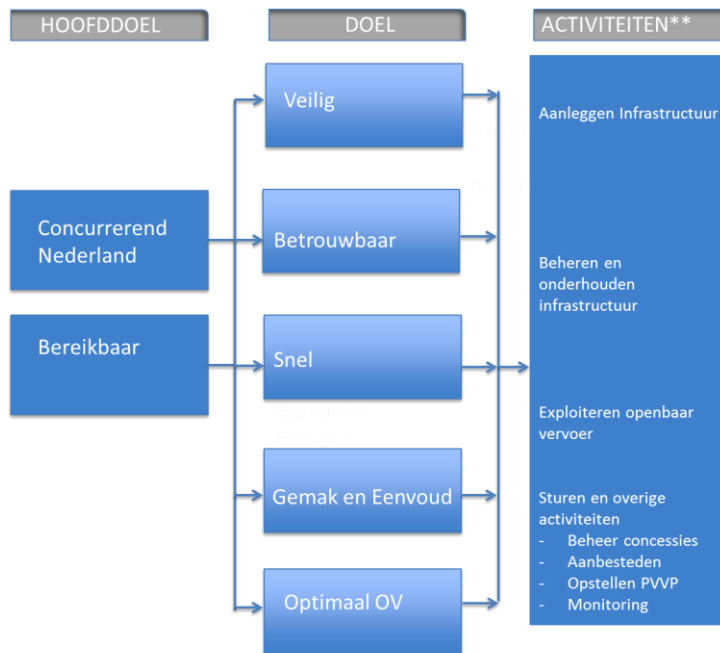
HOOFDDOEL

DOEL

ACTIVITEITEN**

Concurrerend Nederland

Bereikbaar

Veilig

Betrouwbaar

Snel

Gemak en Eenvoud

Optimaal OV

Aanleggen Infrastructuur

Beheren en onderhouden infrastructuur

Exploiteren openbaar vervoer

Sturen en overige activiteiten
- Beheer concessies
- Aanbesteden
- Opstellen PVVP
- Monitoring